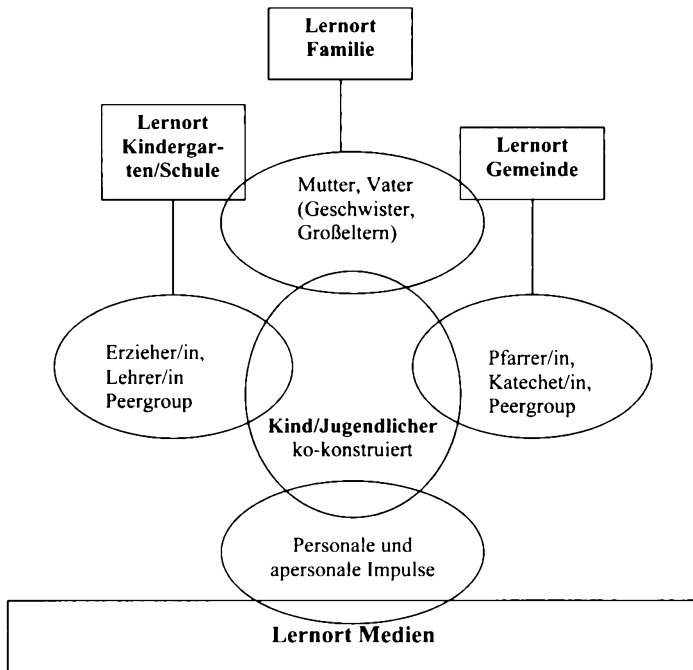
Lernort Familie

Lernort Kindergarten/Schule

Lernort Gemeinde

Mutter, Vater (Geschwister, Großeltern)

Erzieher/in, Lehrer/in Peergroup

Pfarrer/in, Katechet/in, Peergroup

Kind/Jugendlicher ko-konstruiert

Personale und apersonale Impulse

Lernort Medien